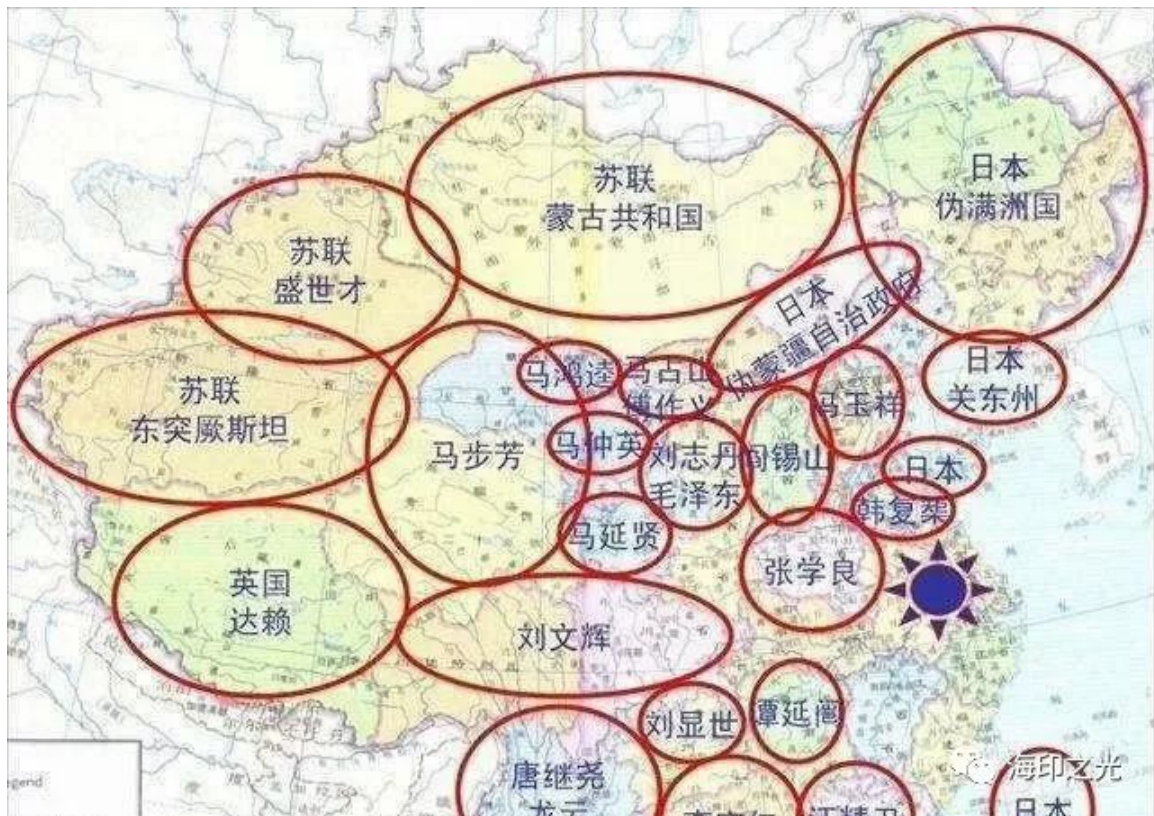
苏联
蒙古共和国

日本
伪满洲国

苏联
盛世才

日本
伪蒙疆自治政府

马鸿逵

马占山
傅作义

冯玉祥

日本
关东州

苏联
东突厥斯坦

马步芳

马仲英

刘志丹
毛泽东

阎锡山

日本

韩复榘

马延贤

张学良

英国
达赖

刘文辉

刘显世

谭延闿

唐继尧
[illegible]

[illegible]

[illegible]

日本

egend

海印之光